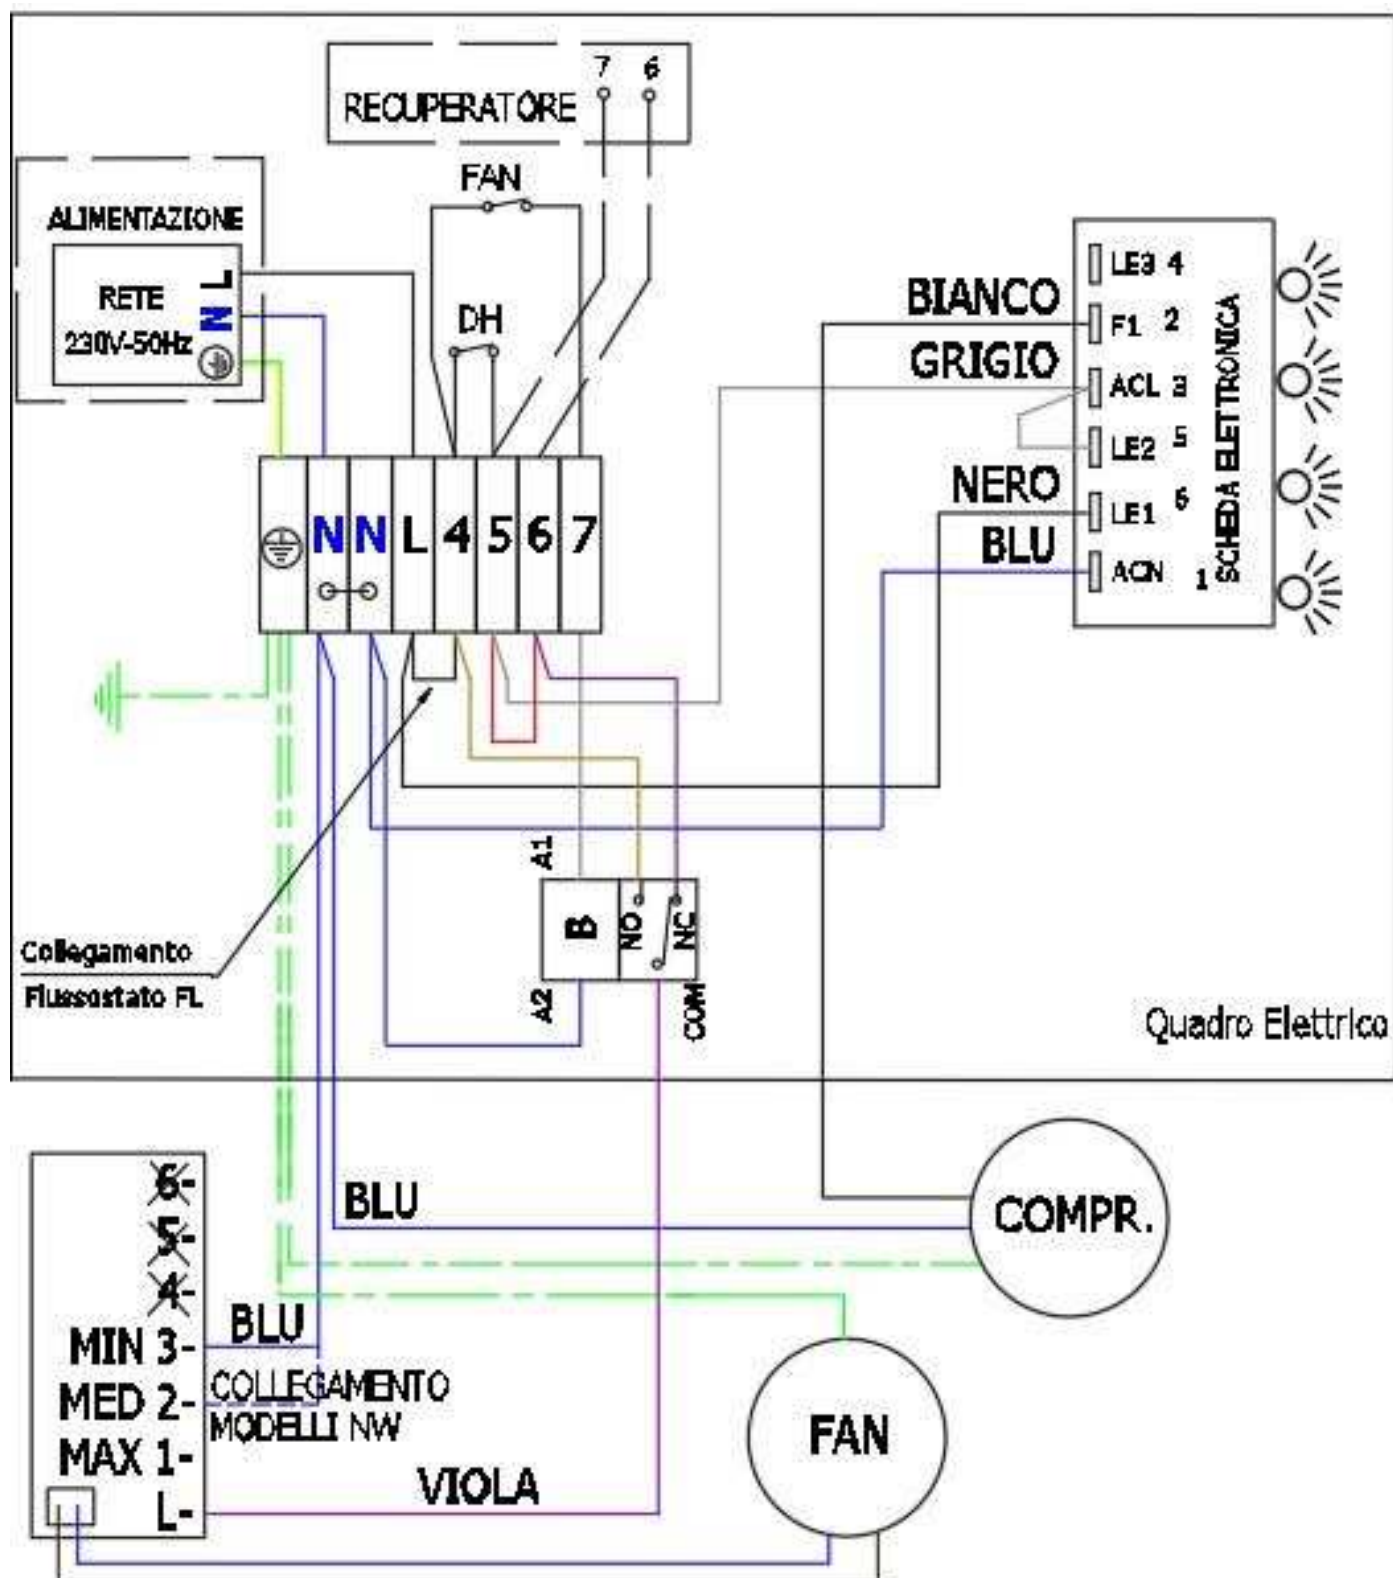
RECUPERATORE 7 6

FAN

ALIMENTAZIONE

RETE 230V-50Hz L N

DH

BIANCO

GRIGIO

NERO

BLU

LE3 4
F1 2
ACL 3
LE2 5
LE1 6
ACN 1

SCHEDA ELETTRONICA

N N L 4 5 6 7

A1

B

NO

NC

A2

COM

Collegamento Flussostato FL

Quadro Elettrico

6-
5-
4-
MIN 3-
MED 2-
MAX 1-
L-

BLU

BLU

COLLEGAMENTO MODELLI NW

VIOLA

COMPR.

FAN